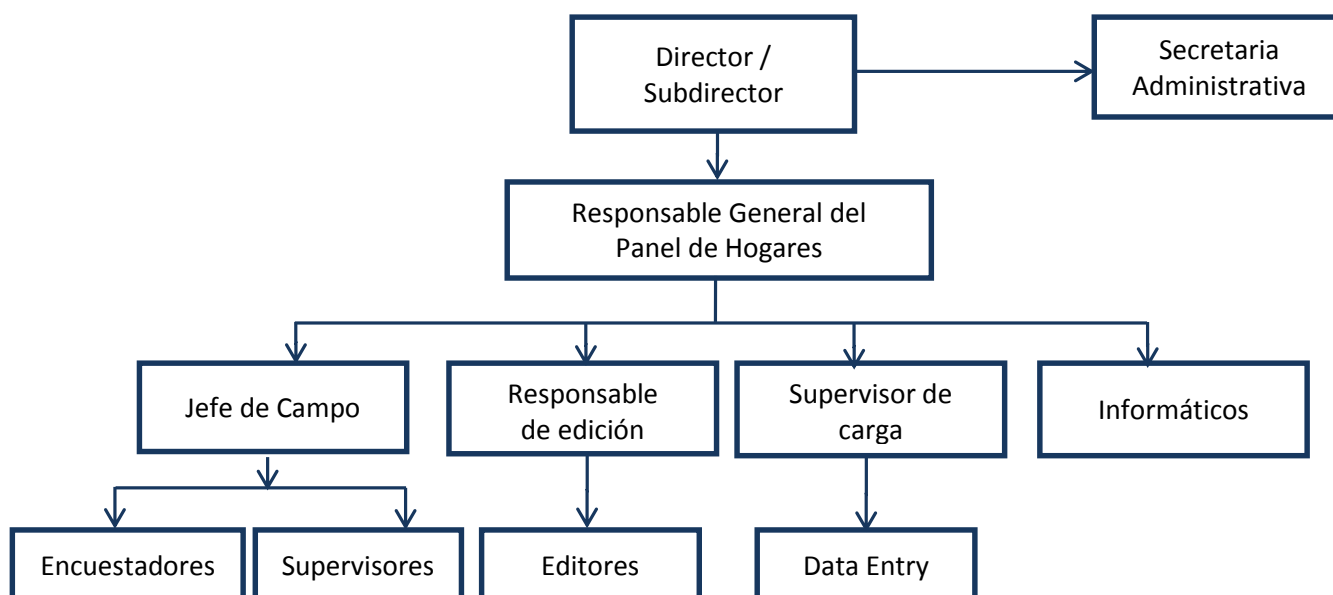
Director / Subdirector

Secretaria Administrativa

Responsable General del Panel de Hogares

Jefe de Campo

Responsable de edición

Supervisor de carga

Informáticos

Encuestadores

Supervisores

Editores

Data Entry